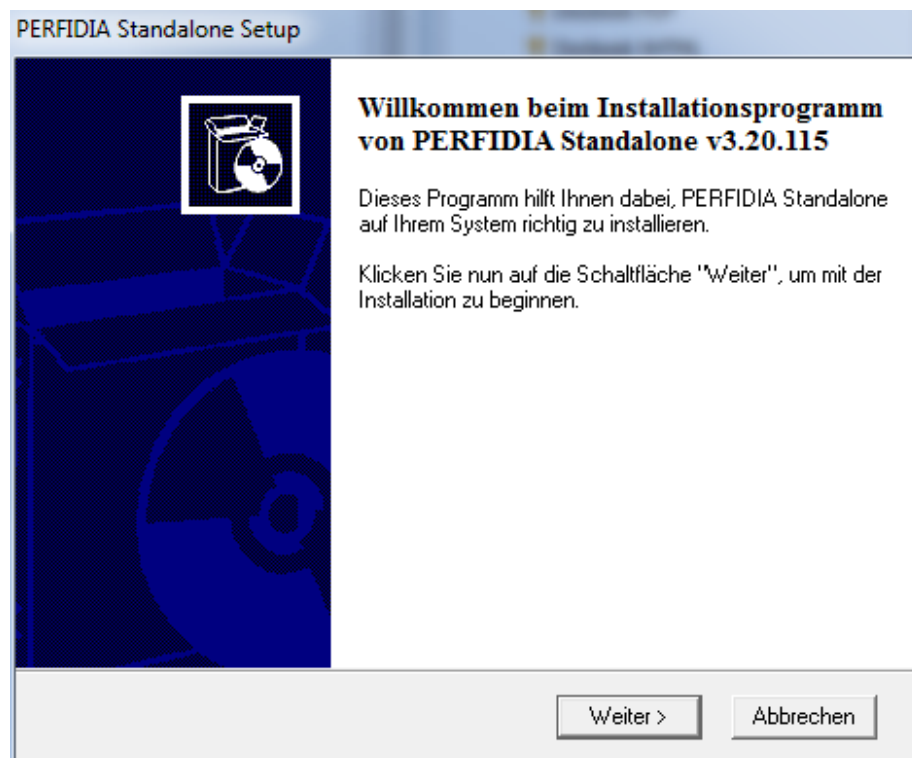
PERFIDIA Standalone Setup

Willkommen beim Installationsprogramm von PERFIDIA Standalone v3.20.115

Dieses Programm hilft Ihnen dabei, PERFIDIA Standalone auf Ihrem System richtig zu installieren.

Klicken Sie nun auf die Schaltfläche "Weiter", um mit der Installation zu beginnen.

Weiter >

Abbrechen